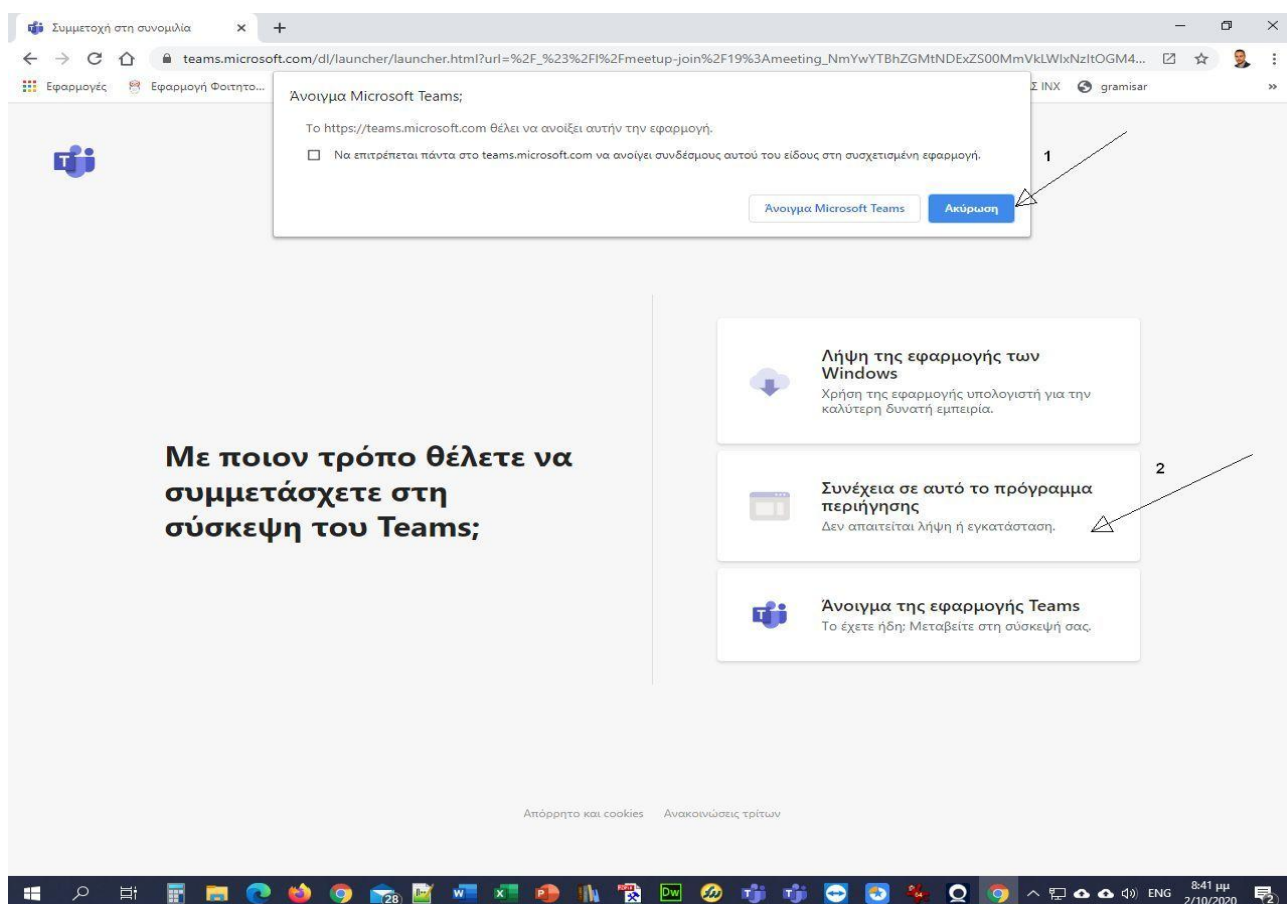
Συμμετοχή στη συνομιλία ×

teams.microsoft.com/dl/launcher/launcher.html?url=%2F_%23%2Fl%2Fmeetup-join%2F19%3Ameeting_NmYwYTBhZGMtNDExZS00MmVkLWIxNzltOGM4...

Εφαρμογές   Εφαρμογή Φοιτητο...   Σ INX   gramisar

Άνοιγμα Microsoft Teams;

Το https://teams.microsoft.com θέλει να ανοίξει αυτήν την εφαρμογή.

Να επιτρέπεται πάντα στο teams.microsoft.com να ανοίγει συνδέσμους αυτού του είδους στη συσχετισμένη εφαρμογή.

Άνοιγμα Microsoft Teams   Ακύρωση

1

Με ποιον τρόπο θέλετε να συμμετάσχετε στη σύσκεψη του Teams;

Λήψη της εφαρμογής των Windows
Χρήση της εφαρμογής υπολογιστή για την καλύτερη δυνατή εμπειρία.

2

Συνέχεια σε αυτό το πρόγραμμα περιήγησης
Δεν απαιτείται λήψη ή εγκατάσταση.

Άνοιγμα της εφαρμογής Teams
Το έχετε ήδη; Μεταβείτε στη σύσκεψή σας.

Απόρρητο και cookies   Ανακοινώσεις τρίτων

28   ENG   8:41 μμ 2/10/2020